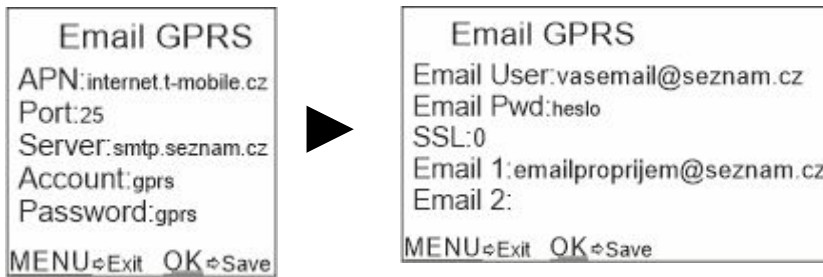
Email GPRS
APN:internet.t-mobile.cz
Port:25
Server:smtp.seznam.cz
Account:gprs
Password:gprs
MENU⇨Exit OK⇨Save

Email GPRS
Email User:vasemail@seznam.cz
Email Pwd:heslo
SSL:0
Email 1:emailproprijem@seznam.cz
Email 2:
MENU⇨Exit OK⇨Save